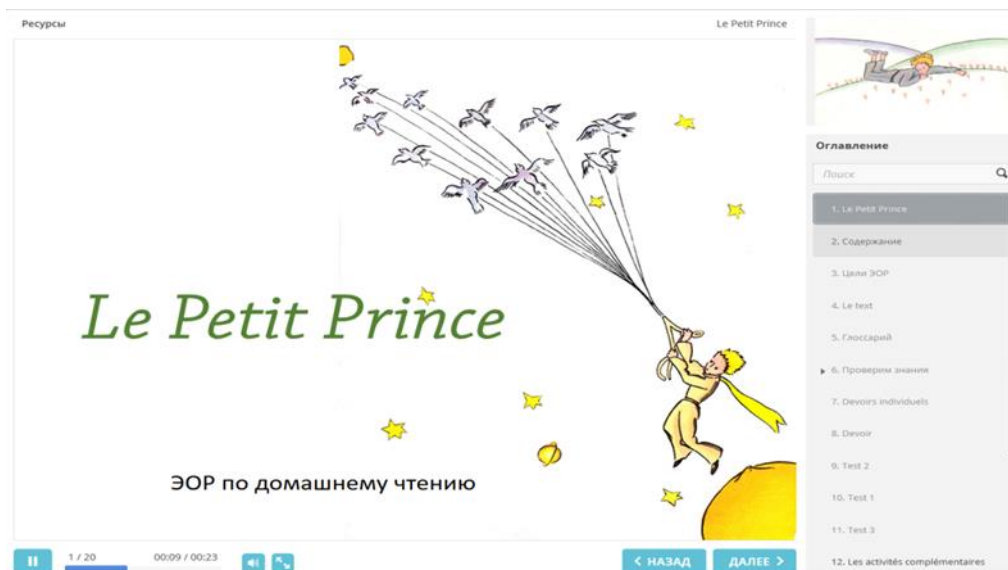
Ресурсы

Le Petit Prince

Le Petit Prince

ЭОР по домашнему чтению

1 / 20

00:09 / 00:23

‹ НАЗАД

ДАЛЕЕ ›

Оглавление

Поиск

1. Le Petit Prince

2. Содержание

3. Цели ЭОР

4. Le text

5. Глоссарий

6. Проверим знания

7. Devoirs individuels

8. Devoir

9. Test 2

10. Test 1

11. Test 3

12. Les activités complémentaires